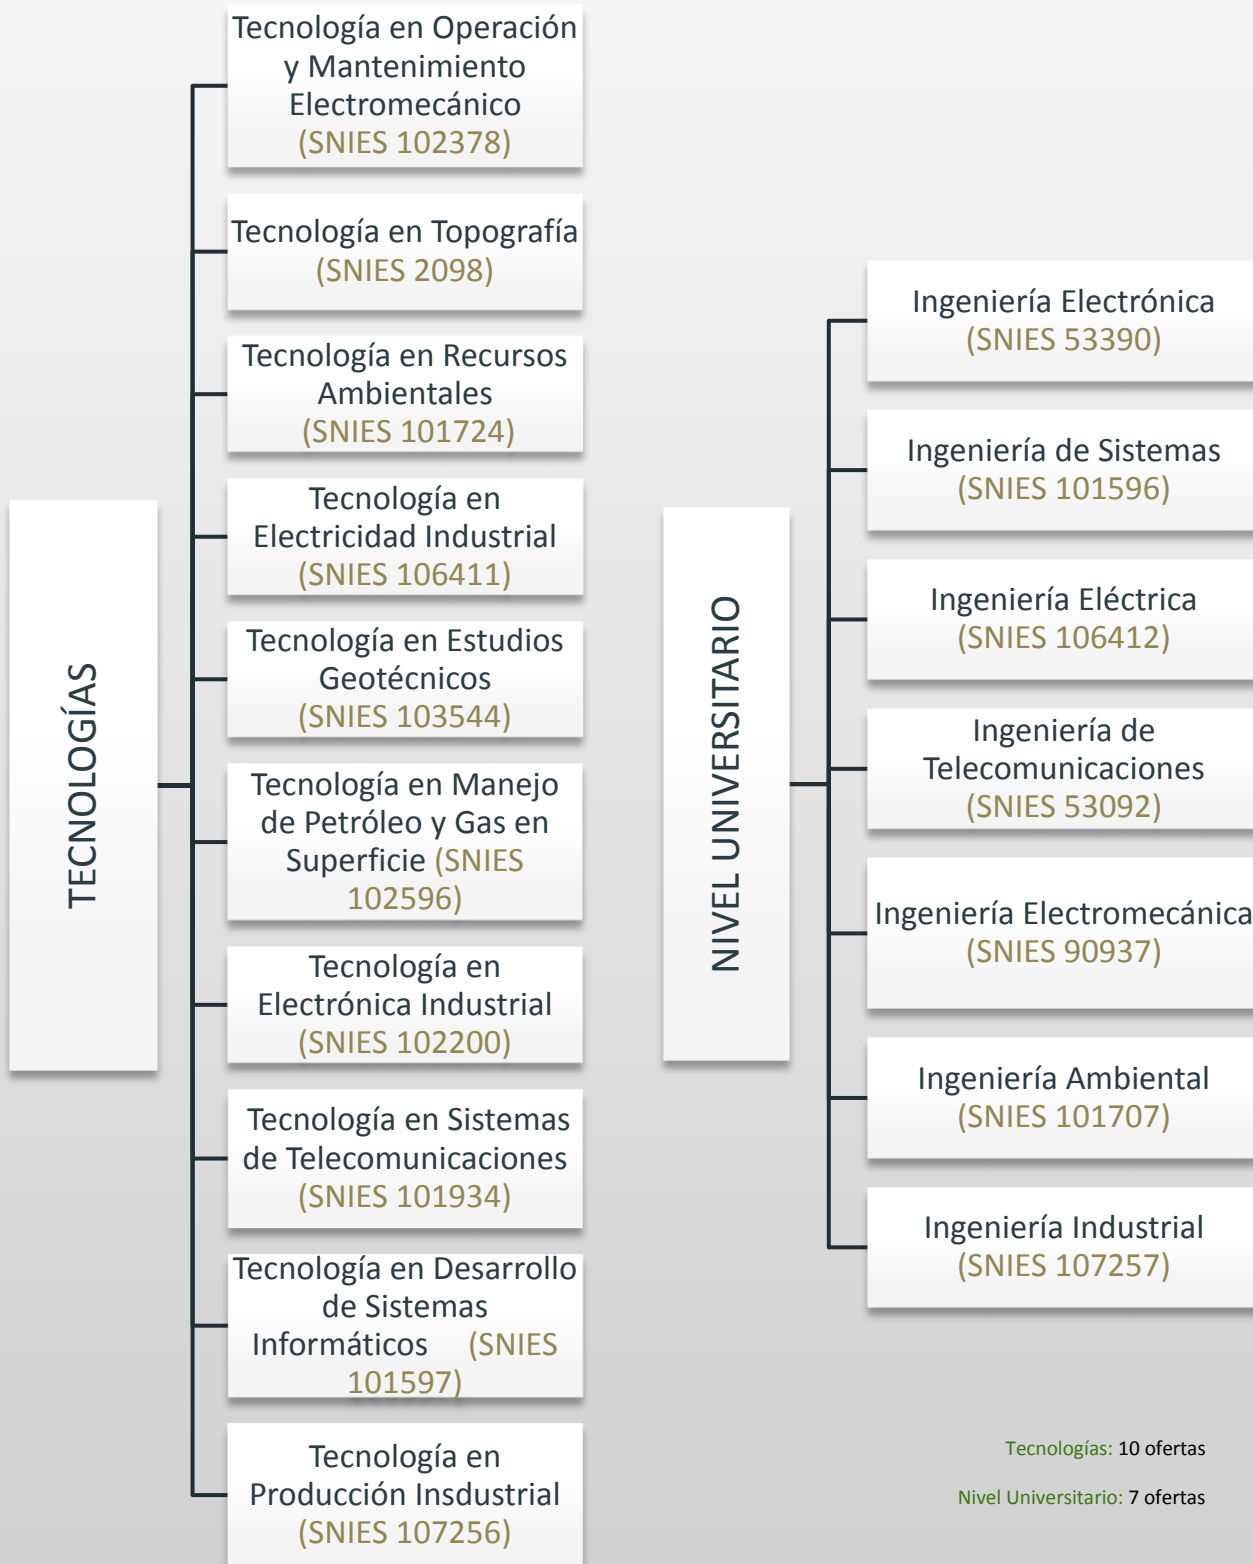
TECNOLOGÍAS

Tecnología en Operación y Mantenimiento Electromecánico (SNIES 102378)

Tecnología en Topografía (SNIES 2098)

Tecnología en Recursos Ambientales (SNIES 101724)

Tecnología en Electricidad Industrial (SNIES 106411)

Tecnología en Estudios Geotécnicos (SNIES 103544)

Tecnología en Manejo de Petróleo y Gas en Superficie (SNIES 102596)

Tecnología en Electrónica Industrial (SNIES 102200)

Tecnología en Sistemas de Telecomunicaciones (SNIES 101934)

Tecnología en Desarrollo de Sistemas Informáticos (SNIES 101597)

Tecnología en Producción Insdustrial (SNIES 107256)

NIVEL UNIVERSITARIO

Ingeniería Electrónica (SNIES 53390)

Ingeniería de Sistemas (SNIES 101596)

Ingeniería Eléctrica (SNIES 106412)

Ingeniería de Telecomunicaciones (SNIES 53092)

Ingeniería Electromecánica (SNIES 90937)

Ingeniería Ambiental (SNIES 101707)

Ingeniería Industrial (SNIES 107257)

Tecnologías: 10 ofertas

Nivel Universitario: 7 ofertas